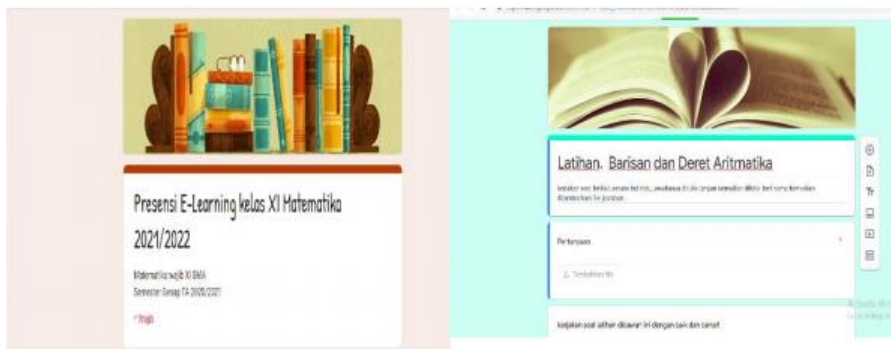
Presensi E-Learning kelas XI Matematika 2021/2022

Matematika wajib XI SMA
Semester Genap TA 2020/2021

* Wajib

Latihan. Barisan dan Deret Aritmatika

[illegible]

Pertanyaan

Tambahkan file

kerjakan soal latihan dibawah ini dengan baik dan benar!